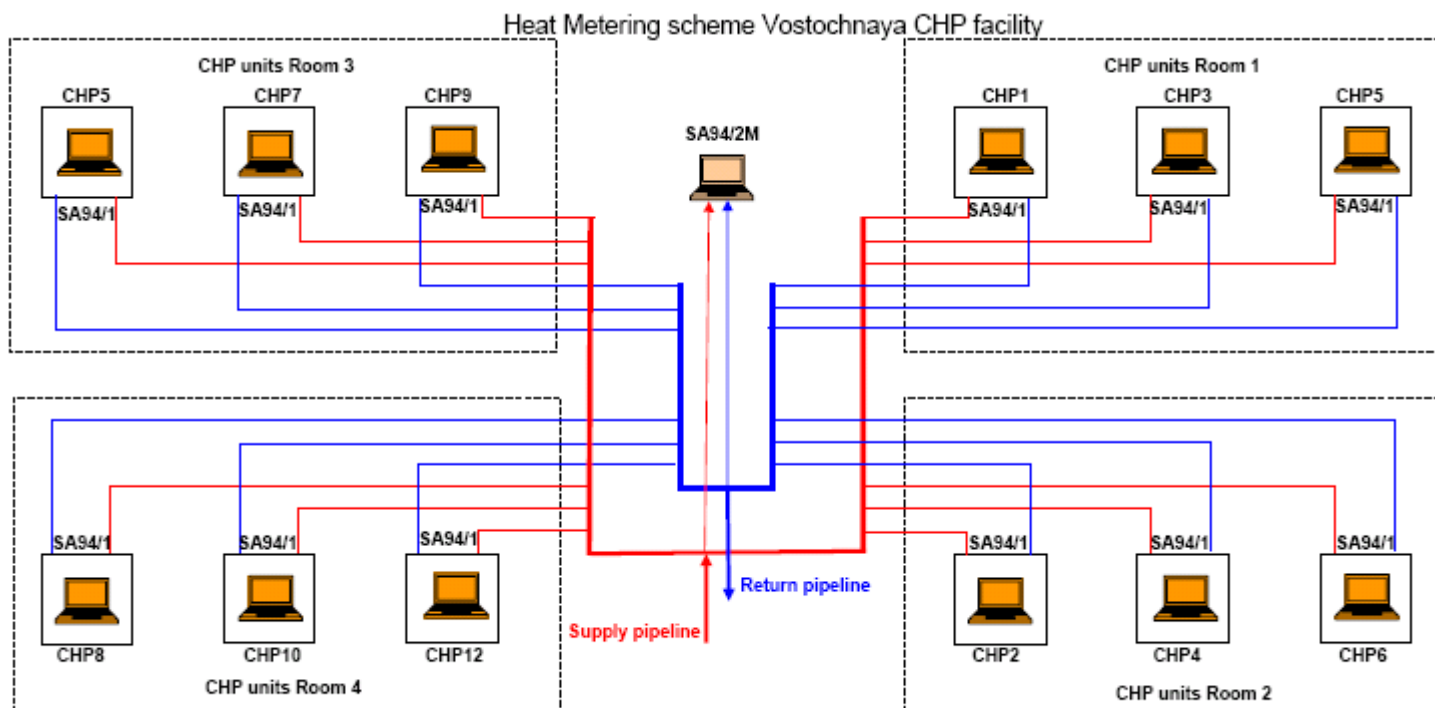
Heat Metering scheme Vostochnaya CHP facility

CHP units Room 3

CHP5
SA94/1

CHP7
SA94/1

CHP9
SA94/1

SA94/2M

CHP units Room 1

CHP1
SA94/1

CHP3
SA94/1

CHP5
SA94/1

SA94/1
CHP8

SA94/1
CHP10

SA94/1
CHP12

CHP units Room 4

Return pipeline

Supply pipeline

SA94/1
CHP2

SA94/1
CHP4

SA94/1
CHP6

CHP units Room 2